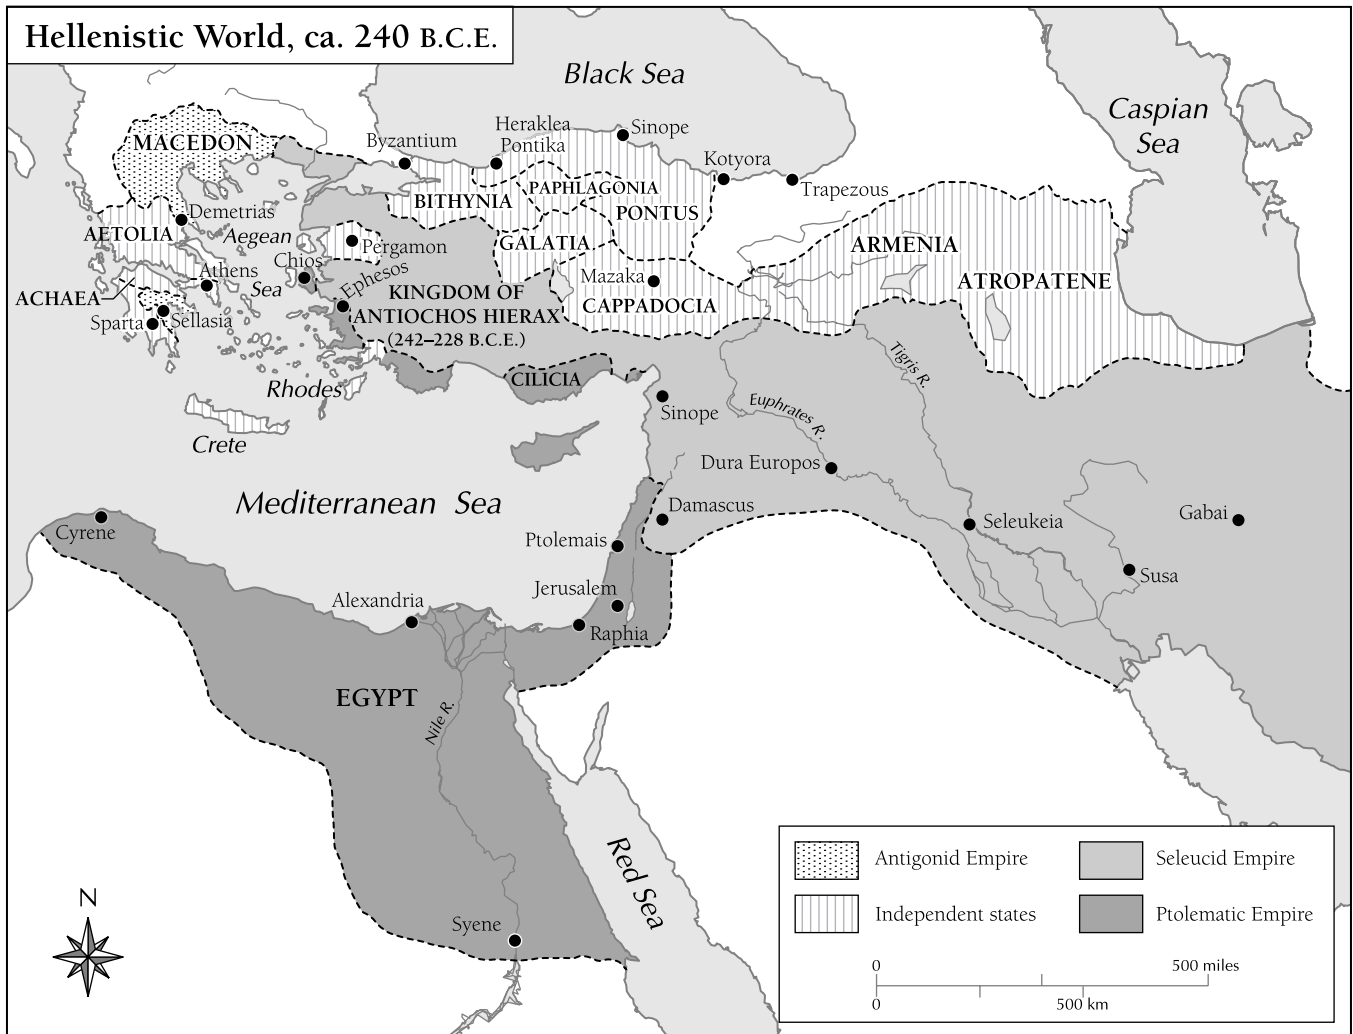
Hellenistic World, ca. 240 B.C.E.

Black Sea

Caspian Sea

MACEDON

Byzantium

Heraklea Pontika

Sinope

Kotyora

Trapezous

BITHYNIA

PAPHLAGONIA

PONTUS

Demetrias

AETOLIA

Aegean

Pergamon

GALATIA

ARMENIA

Chios

Athens

Sea

Ephesos

Mazaka

ATROPATENE

ACHAEA

KINGDOM OF ANTIOCHOS HIERAX (242–228 B.C.E.)

CAPPADOCIA

Sparta

Sellasia

Tigris R.

CILICIA

Rhodes

Sinope

Euphrates R.

Crete

Dura Europos

Mediterranean Sea

Damascus

Seleukeia

Gabai

Cyrene

Ptolemais

Susa

Jerusalem

Alexandria

Raphia

EGYPT

Nile R.

Red Sea

Syene

N

Antigonid Empire

Seleucid Empire

Independent states

Ptolematic Empire

0

500 miles

0

500 km